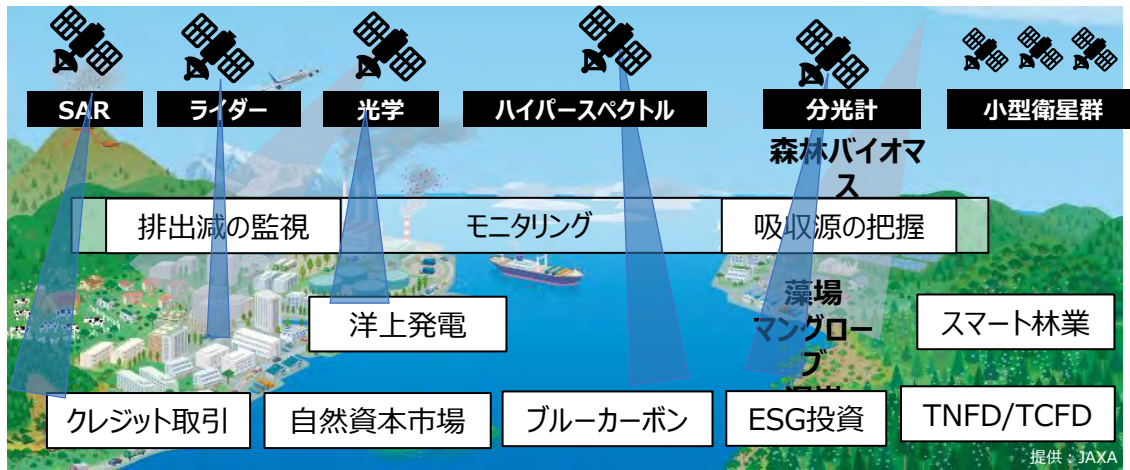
SAR
ライダー
光学
ハイパースペクトル
分光計
小型衛星群

森林バイオマス

排出減の監視
モニタリング
吸収源の把握

藻場
マングローブ
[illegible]

洋上発電
スマート林業

クレジット取引
自然資本市場
ブルーカーボン
ESG投資
TNFD/TCFD

提供：JAXA